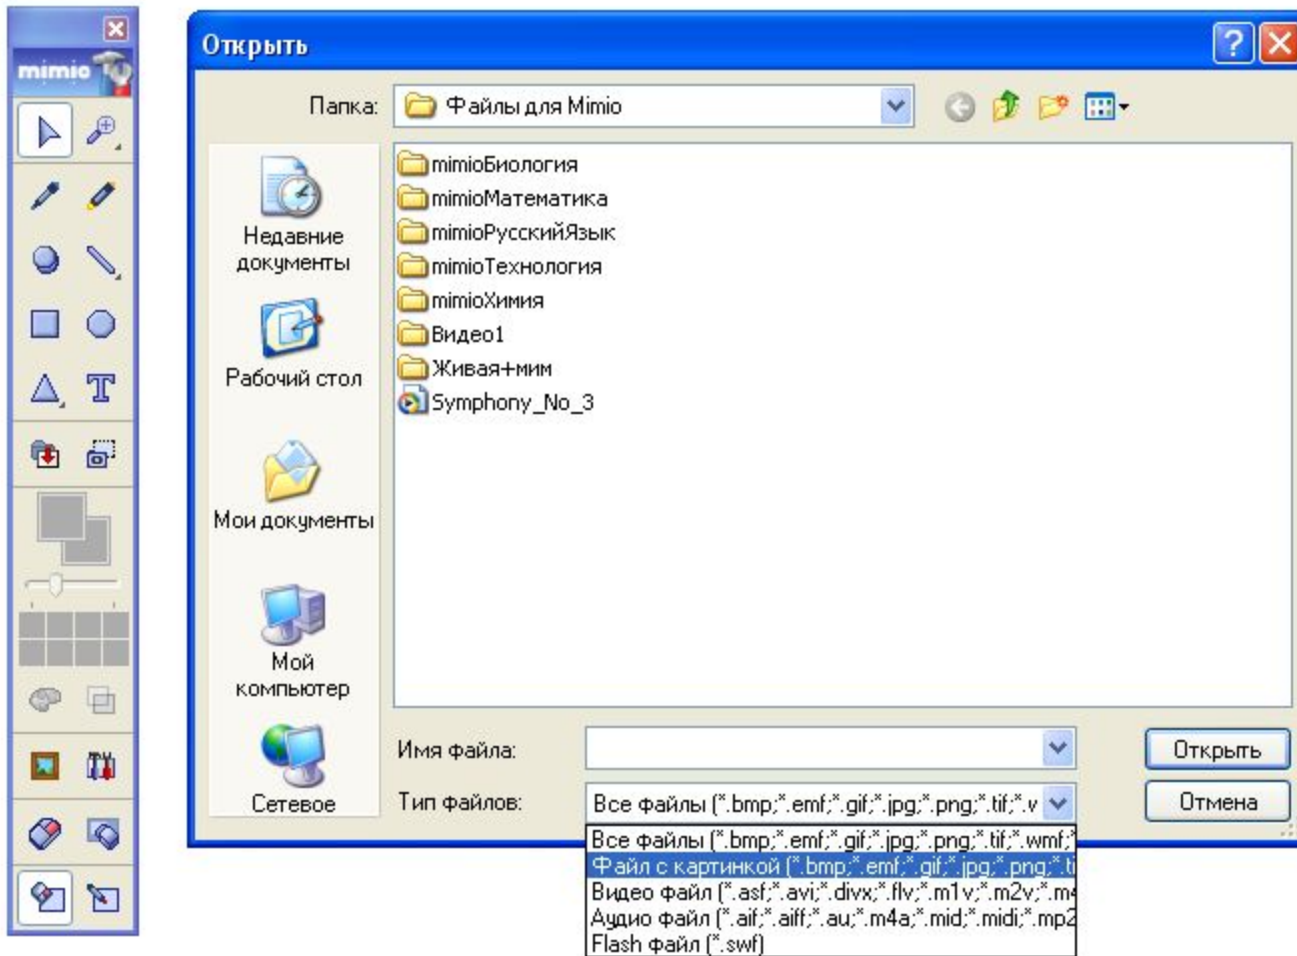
mimio

Открыть

Папка: Файлы для Mimio

Недавние документы

Рабочий стол

Мои документы

Мой компьютер

Сетевое

mimioБиология
mimioМатематика
mimioРусскийЯзык
mimioТехнология
mimioХимия
Видео1
Живая+мим
Symphony_No_3

Имя файла:

Тип файлов: Все файлы (*.bmp;*.emf;*.gif;*.jpg;*.png;*.tif;*.v

Открыть

Отмена

Все файлы (*.bmp;*.emf;*.gif;*.jpg;*.png;*.tif;*.wmf;
Файл с картинкой (*.bmp;*.emf;*.gif;*.jpg;*.png;*.ti
Видео файл (*.asf;*.avi;*.divx;*.flv;*.m1v;*.m2v;*.m
Аудио файл (*.aif;*.aiff;*.au;*.m4a;*.mid;*.midi;*.mp2
Flash файл (*.swf)